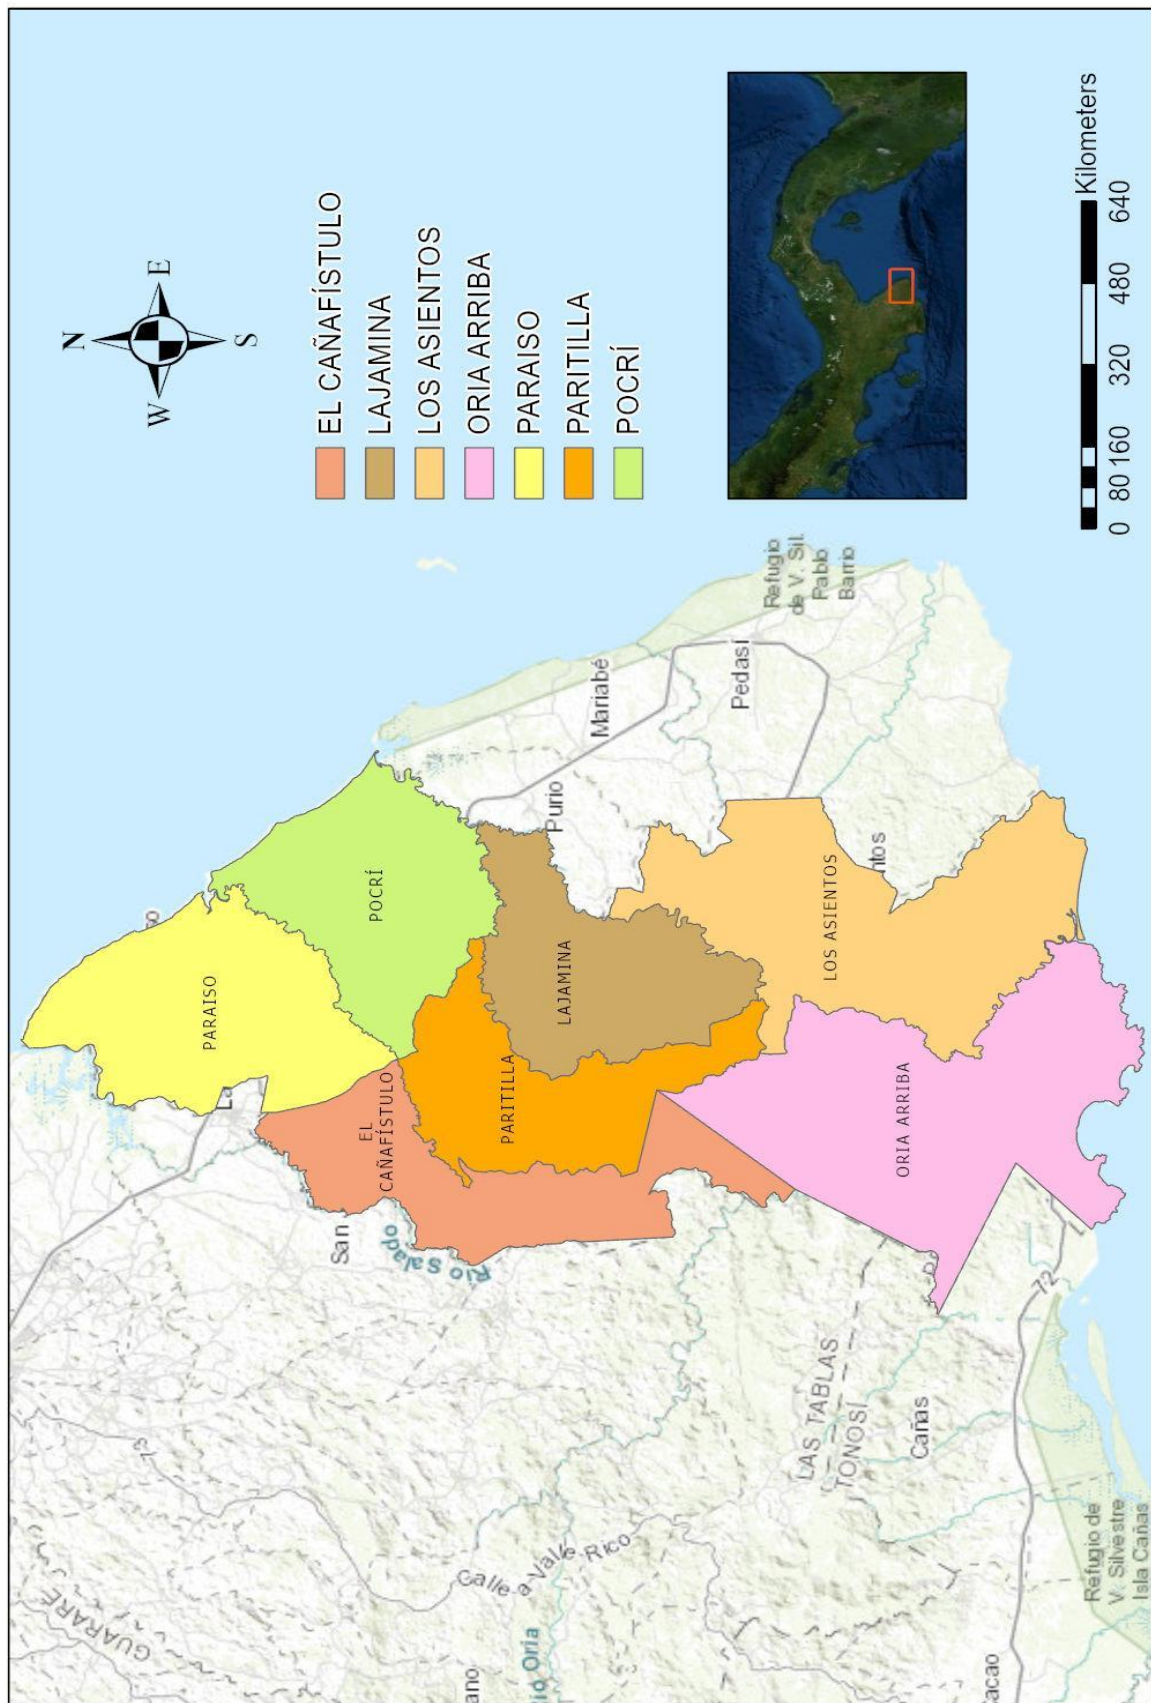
N
W
E
S

EL CAÑAFÍSTULO
LAJAMINA
LOS ASIENTOS
ORIA ARRIBA
PARAISO
PARITILLA
POCRÍ

0 80 160 320 480 640
Kilometers

Refugio de V. Sil. Pablo Barrio
Pedasí
Mariabé
Purio
ntos

POCRÍ
PARAISO
LAJAMINA
LOS ASIENTOS
PARITILLA
EL CAÑAFÍSTULO
ORIA ARRIBA

La
San
Río Salado
LAS TABLAS
TONOSÍ
Cañas
72
Refugio de V. Silvestre Isla Cañas
Calle a Valle Rico
GUARARE
73
ano
Río Oria
acao